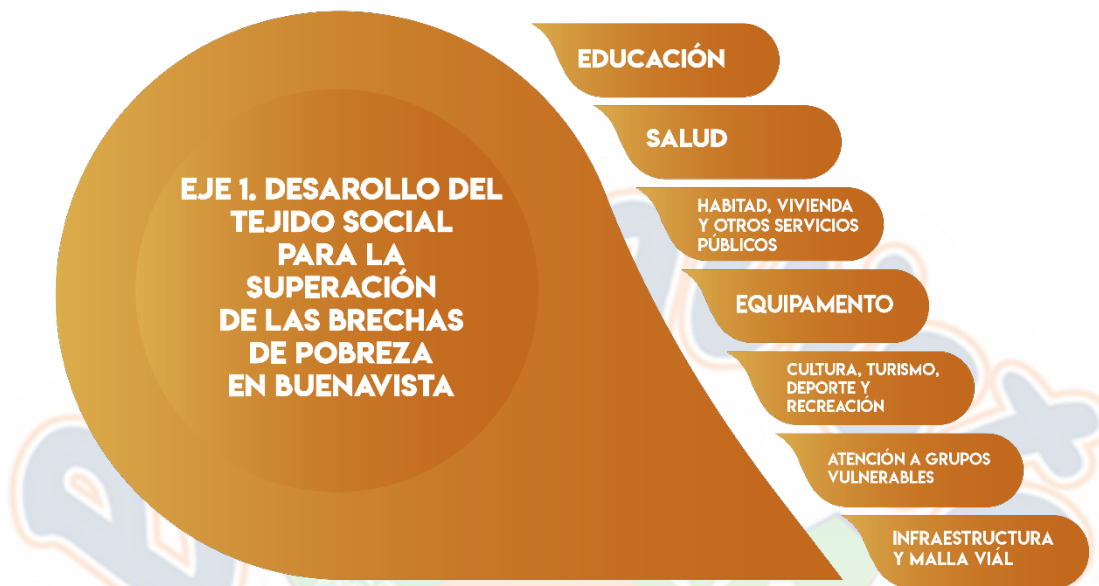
EJE 1. DESAROLLO DEL TEJIDO SOCIAL PARA LA SUPERACIÓN DE LAS BRECHAS DE POBREZA EN BUENAVISTA

EDUCACIÓN

SALUD

HABITAD, VIVIENDA Y OTROS SERVICIOS PÚBLICOS

EQUIPAMENTO

CULTURA, TURISMO, DEPORTE Y RECREACIÓN

ATENCIÓN A GRUPOS VULNERABLES

INFRAESTRUCTURA Y MALLA VIÁL